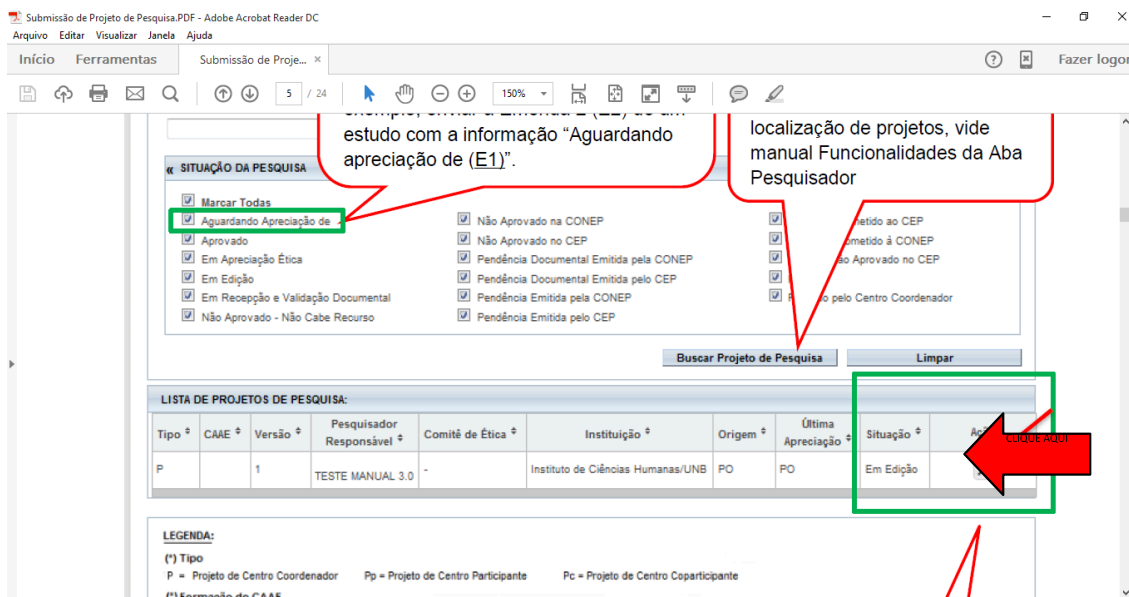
Submissão de Projeto de Pesquisa.PDF - Adobe Acrobat Reader DC

Arquivo Editar Visualizar Janela Ajuda

Início Ferramentas Submissão de Proje... ×

Fazer logon

5 / 24

150%

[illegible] estudo com a informação "Aguardando apreciação de (E1)".

localização de projetos, vide manual Funcionalidades da Aba Pesquisador

« SITUAÇÃO DA PESQUISA

Marcar Todas
Aguardando Apreciação de
Aprovado
Em Apreciação Ética
Em Edição
Em Recepção e Validação Documental
Não Aprovado - Não Cabe Recurso

Não Aprovado na CONEP
Não Aprovado no CEP
Pendência Documental Emitida pela CONEP
Pendência Documental Emitida pelo CEP
Pendência Emitida pela CONEP
Pendência Emitida pelo CEP

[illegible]metido ao CEP
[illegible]ometido à CONEP
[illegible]ao Aprovado no CEP
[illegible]
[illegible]o pelo Centro Coordenador

Buscar Projeto de Pesquisa
Limpar

LISTA DE PROJETOS DE PESQUISA:

| Tipo | CAAE | Versão | Pesquisador Responsável | Comitê de Ética | Instituição | Origem | Última Apreciação | Situação | Aç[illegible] |
|---|---|---|---|---|---|---|---|---|---|
| P | | 1 | TESTE MANUAL 3.0 | - | Instituto de Ciências Humanas/UNB | PO | PO | Em Edição | |

CLIQUE AQUI

LEGENDA:
(*) Tipo
P = Projeto de Centro Coordenador Pp = Projeto de Centro Participante Pc = Projeto de Centro Coparticipante
(*) Formação do CAAE